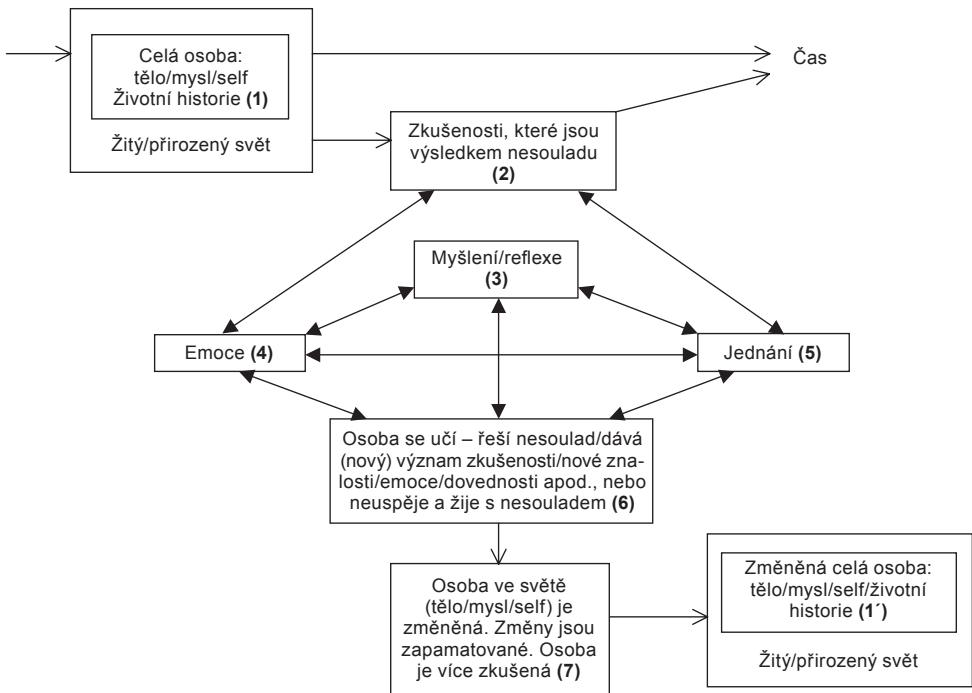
Celá osoba: tělo/mysl/self Životní historie **(1)**

Žitý/přirozený svět

Čas

Zkušenosti, které jsou výsledkem nesouladu **(2)**

Myšlení/reflexe **(3)**

Emoce **(4)**

Jednání **(5)**

Osoba se učí – řeší nesoulad/dává (nový) význam zkušenosti/nové znalosti/emoce/dovednosti apod., nebo neuspěje a žije s nesouladem **(6)**

Osoba ve světě (tělo/mysl/self) je změněná. Změny jsou zapamatované. Osoba je více zkušená **(7)**

Změněná celá osoba: tělo/mysl/self/životní historie **(1´)**

Žitý/přirozený svět